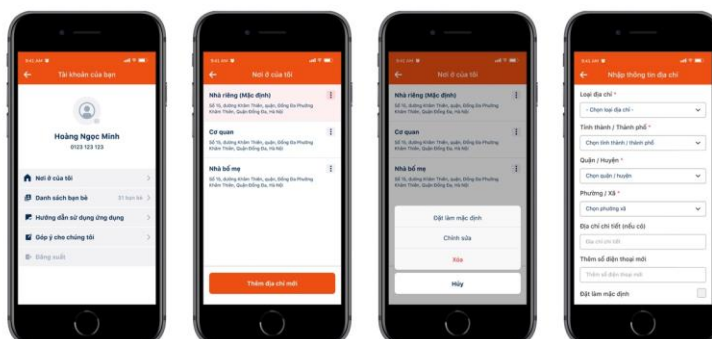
9:41 AM

Tài khoản của bạn

Hoàng Ngọc Minh

0123 123 123

Nơi ở của tôi

Danh sách bạn bè 51 bạn bè

Hướng dẫn sử dụng ứng dụng

Góp ý cho chúng tôi

Đăng xuất

9:41 AM

Nơi ở của tôi

Nhà riêng (Mặc định)

Số 15, đường Khâm Thiên, quận, Đống Đa Phường Khâm Thiên, Quận Đống Đa, Hà Nội

Cơ quan

Số 15, đường Khâm Thiên, quận, Đống Đa Phường Khâm Thiên, Quận Đống Đa, Hà Nội

Nhà bố mẹ

Số 15, đường Khâm Thiên, quận, Đống Đa Phường Khâm Thiên, Quận Đống Đa, Hà Nội

Thêm địa chỉ mới

9:41 AM

Nơi ở của tôi

Nhà riêng (Mặc định)

Số 15, đường Khâm Thiên, quận, Đống Đa Phường Khâm Thiên, Quận Đống Đa, Hà Nội

Cơ quan

Số 15, đường Khâm Thiên, quận, Đống Đa Phường Khâm Thiên, Quận Đống Đa, Hà Nội

Nhà bố mẹ

Số 15, đường Khâm Thiên, quận, Đống Đa Phường Khâm Thiên, Quận Đống Đa, Hà Nội

Đặt làm mặc định

Chỉnh sửa

Xóa

Hủy

9:41 AM

Nhập thông tin địa chỉ

Loại địa chỉ *

- Chọn loại địa chỉ -

Tỉnh thành / Thành phố *

Chọn tỉnh thành / thành phố

Quận / Huyện *

Chọn quận / huyện

Phường / Xã *

Chọn phường xã

Địa chỉ chi tiết (nếu có)

Địa chỉ chi tiết

Thêm số điện thoại mới

Thêm số điện thoại mới

Đặt làm mặc định